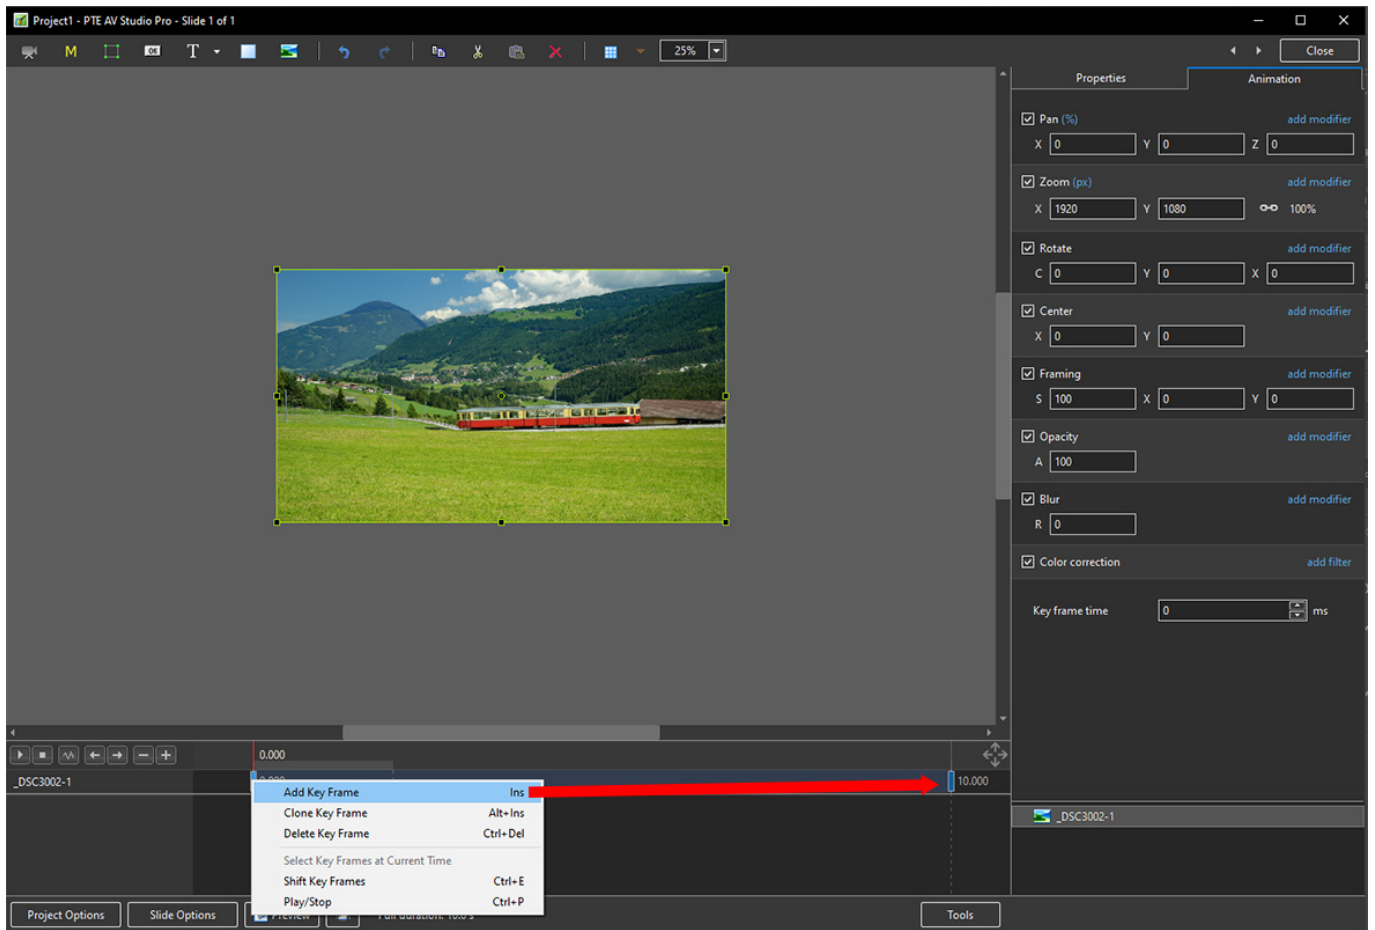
Project1 - PTE AV Studio Pro - Slide 1 of 1

M T 25%

Close

Properties Animation

Pan (%) add modifier
X 0 Y 0 Z 0

Zoom (px) add modifier
X 1920 Y 1080 100%

Rotate add modifier
C 0 Y 0 X 0

Center add modifier
X 0 Y 0

Framing add modifier
S 100 X 0 Y 0

Opacity add modifier
A 100

Blur add modifier
R 0

Color correction add filter

Key frame time 0 ms

0.000

_DSC3002-1

10.000

Add Key Frame Ins
Clone Key Frame Alt+Ins
Delete Key Frame Ctrl+Del
Select Key Frames at Current Time
Shift Key Frames Ctrl+E
Play/Stop Ctrl+P

_DSC3002-1

Project Options Slide Options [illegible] Tools